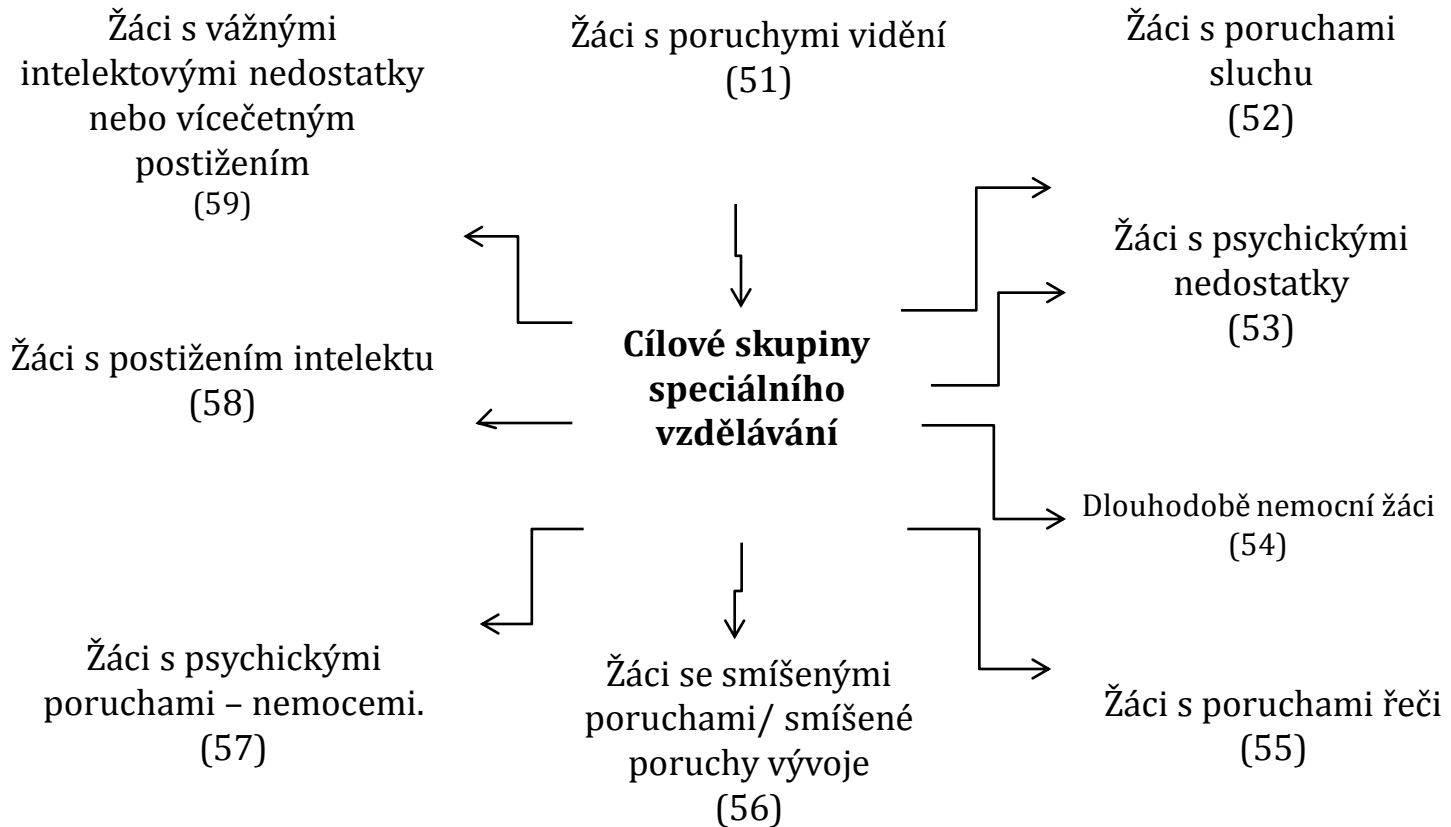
Žáci s vážnými intelektovými nedostatky nebo vícečetným postižením (59)

Žáci s poruchymi vidění (51)

Žáci s poruchami sluchu (52)

Žáci s psychickými nedostatky (53)

Žáci s postižením intelektu (58)

**Cílové skupiny speciálního vzdělávání**

Dlouhodobě nemocní žáci (54)

Žáci s psychickými poruchami – nemocemi. (57)

Žáci se smíšenými poruchami/ smíšené poruchy vývoje (56)

Žáci s poruchami řeči (55)